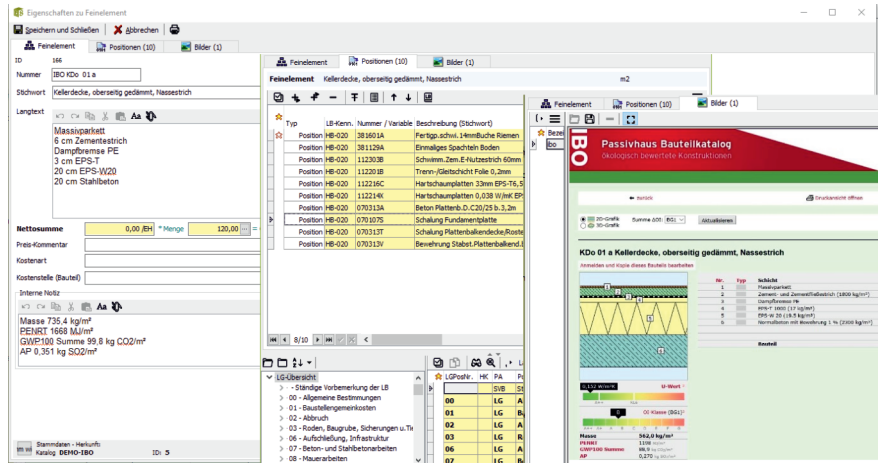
Eigenschaften zu Feinelement

Speichern und Schließen | Abbrechen

Feinelement | Positionen (10) | Bilder (1)

ID 166
Nummer IBO KDo 01 a
Stichwort Kellerdecke, oberseitig gedämmt, Nassestrich
Langtext
Massivparkett
6 cm Zementestrich
Dampfbremse PE
3 cm EPS-T
20 cm EPS-W20
20 cm Stahlbeton

Nettosumme 0,00 /EH * Menge 120,00
Preis-Kommentar
Kostenart
Kostenstelle (Bauteil)
Interne Notiz
Masse 735,4 kg/m²
PENRT 1668 MJ/m²
GWP100 Summe 99,8 kg CO2/m²
AP 0,351 kg SO2/m²

Stammdaten - Herkunft
Katalog DEMO-IBO ID: 5

Feinelement | Positionen (10) | Bilder (1)

Feinelement Kellerdecke, oberseitig gedämmt, Nassestrich m2

| Typ | LB-Kenn. | Nummer / Variable | Beschreibung (Stichwort) |
|---|---|---|---|
| Position | HB-020 | 381601A | Fertigp.schwi.14mmBuche Riemen |
| Position | HB-020 | 381129A | Einmaliges Spachteln Boden |
| Position | HB-020 | 112303B | Schwimm.Zem.E-Nutzestrich 60mm |
| Position | HB-020 | 112201B | Trenn-/Gleitschicht Folie 0,2mm |
| Position | HB-020 | 112216C | Hartschaumplatten 33mm EPS-T6,5 |
| Position | HB-020 | 112214K | Hartschaumplatten 0,038 W/mK EPS |
| Position | HB-020 | 070313A | Beton Plattenb.D.C20/25 b.3,2m |
| Position | HB-020 | 070107S | Schalung Fundamentplatte |
| Position | HB-020 | 070313T | Schalung Plattenbalkendecke/Roste |
| Position | HB-020 | 070313V | Bewehrung Stabst.Plattenbalkend.E |

8/10

LG-Übersicht
- Ständige Vorbemerkung der LB
00 - Allgemeine Bestimmungen
01 - Baustellengemeinkosten
02 - Abbruch
03 - Roden, Baugrube, Sicherungen u.Ti
06 - Aufschließung, Infrastruktur
07 - Beton- und Stahlbetonarbeiten
08 - Mauerarbeiten

LGPosNr. | HK | PA
SVB
00 LG
01 LG
02 LG
03 LG
06 LG
07 LG

Feinelement | Positionen (10) | Bilder (1)
Bez
ibo

IBO Passivhaus Bauteilkatalog
ökologisch bewertete Konstruktionen

Zurück | Druckansicht öffnen
2D-Grafik 3D-Grafik Summe ööl: [BG] Aktualisieren

KDo 01 a Kellerdecke, oberseitig gedämmt, Nassestrich
Anmelden und Kopie dieses Bauteils bearbeiten

| Nr. | Typ | Schicht |
|---|---|---|
| 1 | | Massivparkett |
| 2 | | Zement- und Zementfließestrich (1800 kg/m³) |
| 3 | | Dampfbremse PE |
| 4 | | EPS-T 1000 (17 kg/m³) |
| 5 | | EPS-W 20 (18.5 kg/m³) |
| 6 | | Normalbeton mit Bewehrung 1 % (2300 kg/m³) |

Bezeichn

U-Wert
OI Klasse (BG)

Masse 562,0 kg/m²
PENRT 1108
GWP100 Summe 99,9
AP 0,270